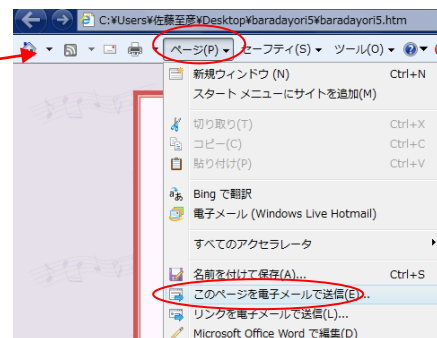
C:¥Users¥佐藤至彦¥Desktop¥baradayori5¥baradayori5.htm

ページ(P) ▾ セーフティ(S) ▾ ツール(O) ▾

新規ウィンドウ (N) Ctrl+N
スタート メニューにサイトを追加(M)

切り取り(T) Ctrl+X
コピー(C) Ctrl+C
貼り付け(P) Ctrl+V

Bing で翻訳
電子メール (Windows Live Hotmail)

すべてのアクセラレータ

名前を付けて保存(A)... Ctrl+S
このページを電子メールで送信(E)...
リンクを電子メールで送信(L)...
Microsoft Office Word で編集(D)